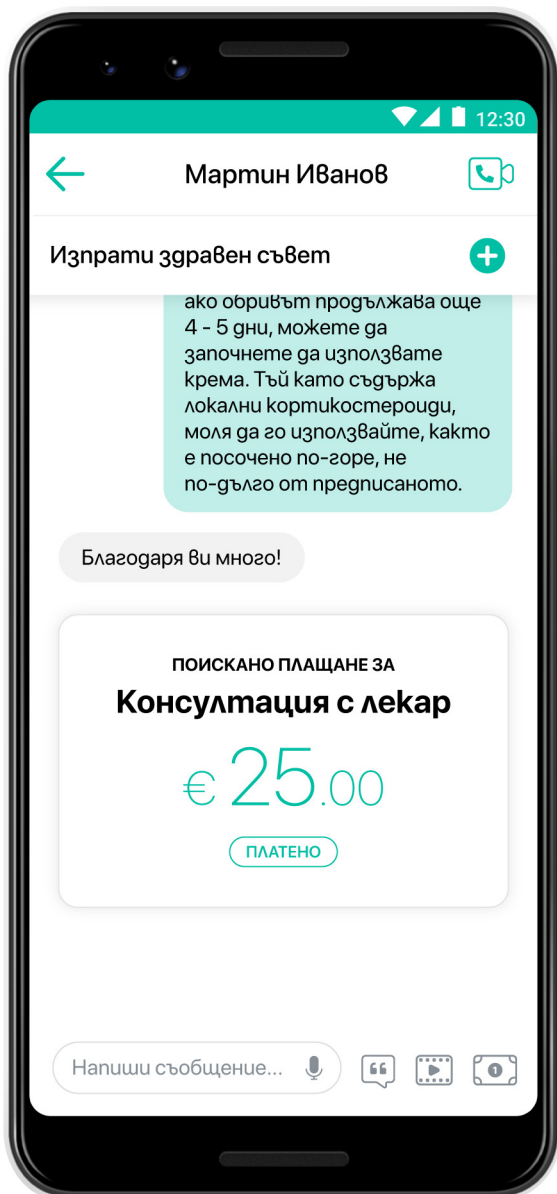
12:30

Мартин Иванов

Изпрати здравен съвет

ако обривът продължава още 4 - 5 дни, можете да започнете да използвате крема. Тъй като съдържа локални кортикостероиди, моля да го използвайте, както е посочено по-горе, не по-дълго от предписаното.

Благодаря ви много!

ПОИСКАНО ПЛАЩАНЕ ЗА

Консултация с лекар

€ 25.00

ПЛАТЕНО

Напиши съобщение...